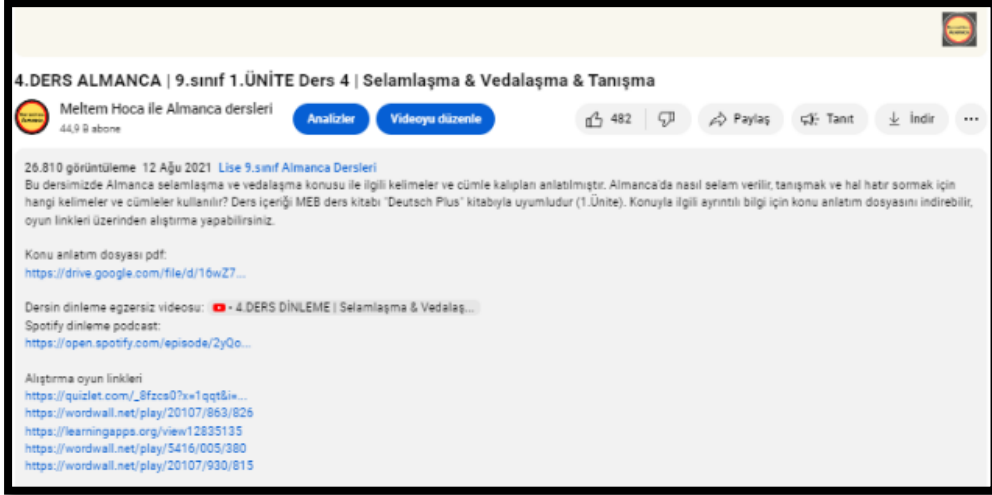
4.DERS ALMANCA | 9.sınıf 1.ÜNİTE Ders 4 | Selamlaşma & Vedalaşma & Tanışma

Meltem Hoca ile Almanca dersleri
44,9 B abone

Analizler
Videoyu düzenle
482
Paylaş
Tanıt
İndir
...

26.810 görüntüleme 12 Ağu 2021 Lise 9.sınıf Almanca Dersleri
Bu dersimizde Almanca selamlaşma ve vedalaşma konusu ile ilgili kelimeler ve cümle kalıpları anlatılmıştır. Almanca'da nasıl selam verilir, tanışmak ve hal hatır sormak için hangi kelimeler ve cümleler kullanılır? Ders içeriği MEB ders kitabı "Deutsch Plus" kitabıyla uyumludur (1.Ünite). Konuyla ilgili ayrıntılı bilgi için konu anlatım dosyasını indirebilir, oyun linkleri üzerinden alıştırma yapabilirsiniz.

Konu anlatım dosyası pdf:
https://drive.google.com/file/d/16wZ7...

Dersin dinleme egzersiz videosu: • 4.DERS DİNLEME | Selamlaşma & Vedalaş...
Spotify dinleme podcast:
https://open.spotify.com/episode/2yQo...

Alıştırma oyun linkleri
https://quizlet.com/_8fzcs0?x=1qqt&i=...
https://wordwall.net/play/20107/863/826
https://learningapps.org/view12835135
https://wordwall.net/play/5416/005/380
https://wordwall.net/play/20107/930/815